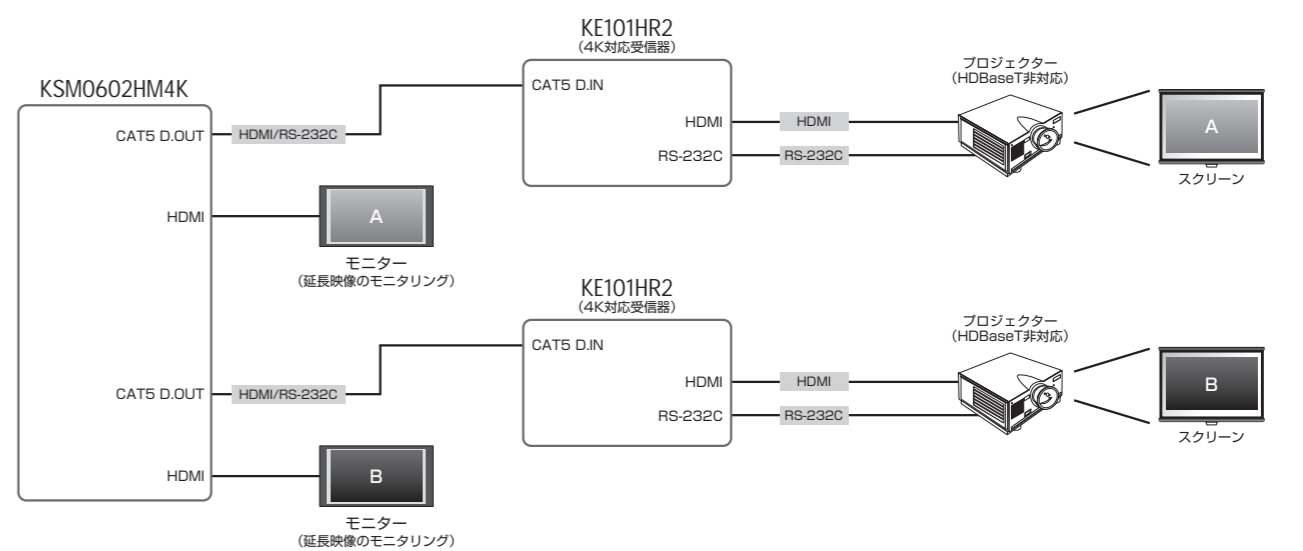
KE101HR2
（4K対応受信器）

KSM0602HM4K

CAT5 D.OUT
HDMI/RS-232C

CAT5 D.IN
HDMI
RS-232C

HDMI
RS-232C

プロジェクター
（HDBaseT非対応）

A
スクリーン

HDMI
A
モニター
（延長映像のモニタリング）

KE101HR2
（4K対応受信器）

CAT5 D.IN
HDMI
RS-232C

HDMI
RS-232C

プロジェクター
（HDBaseT非対応）

B
スクリーン

CAT5 D.OUT
HDMI/RS-232C

HDMI
B
モニター
（延長映像のモニタリング）